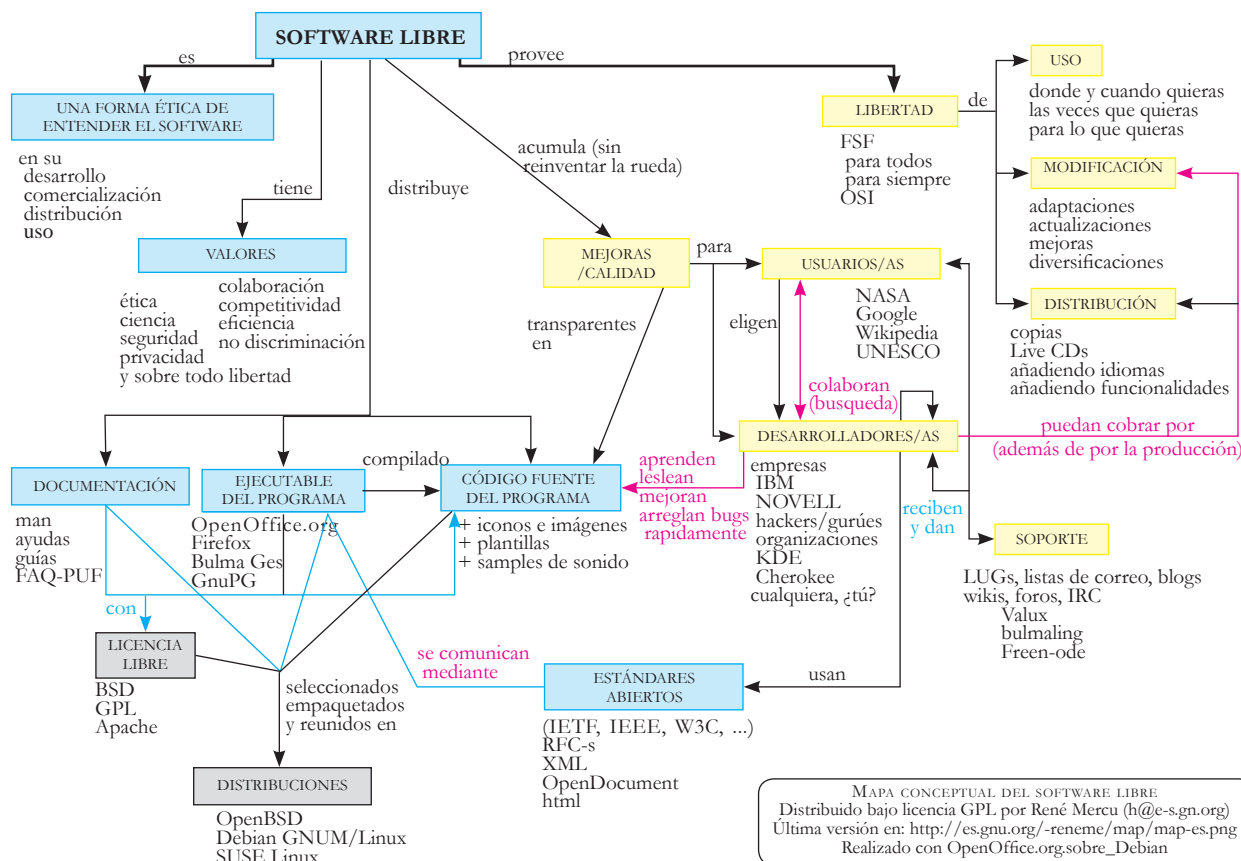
SOFTWARE LIBRE

es

UNA FORMA ÉTICA DE ENTENDER EL SOFTWARE

en su
desarrollo
comercialización
distribución
uso

tiene

VALORES

ética
ciencia
seguridad
privacidad
y sobre todo libertad

colaboración
competitividad
eficiencia
no discriminación

distribuye

acumula (sin reinventar la rueda)

provee

LIBERTAD

FSF
para todos
para siempre
OSI

de

USO

donde y cuando quieras
las veces que quieras
para lo que quieras

MODIFICACIÓN

adaptaciones
actualizaciones
mejoras
diversificaciones

DISTRIBUCIÓN

copias
Live CDs
añadiendo idiomas
añadiendo funcionalidades

MEJORAS /CALIDAD

para

USUARIOS/AS

NASA
Google
Wikipedia
UNESCO

eligen

colaboran (busqueda)

transparentes en

DESARROLLADORES/AS

puedan cobrar por (además de por la producción)

aprenden
leslean
mejoran
arreglan bugs
rapidamente

empresas
IBM
NOVELL
hackers/gurúes
organizaciones
KDE
Cherokee
cualquiera, ¿tú?

reciben y dan

SOPORTE

LUGs, listas de correo, blogs
wikis, foros, IRC
Valux
bulmaling
Freen-ode

DOCUMENTACIÓN

man
ayudas
guías
FAQ-PUF

EJECUTABLE DEL PROGRAMA

OpenOffice.org
Firefox
Bulma Ges
GnuPG

compilado

CÓDIGO FUENTE DEL PROGRAMA

+ iconos e imágenes
+ plantillas
+ samples de sonido

con

LICENCIA LIBRE

BSD
GPL
Apache

seleccionados
empaquetados
y reunidos en

DISTRIBUCIONES

OpenBSD
Debian GNUM/Linux
SUSE Linux

se comunican mediante

ESTÁNDARES ABIERTOS

(IETF, IEEE, W3C, ...)
RFC-s
XML
OpenDocument
html

usan

Mapa conceptual del software libre
Distribuido bajo licencia GPL por René Mercu (h@e-s.gn.org)
Última versión en: http://es.gnu.org/-reneme/map/map-es.png
Realizado con OpenOffice.org.sobre_Debian